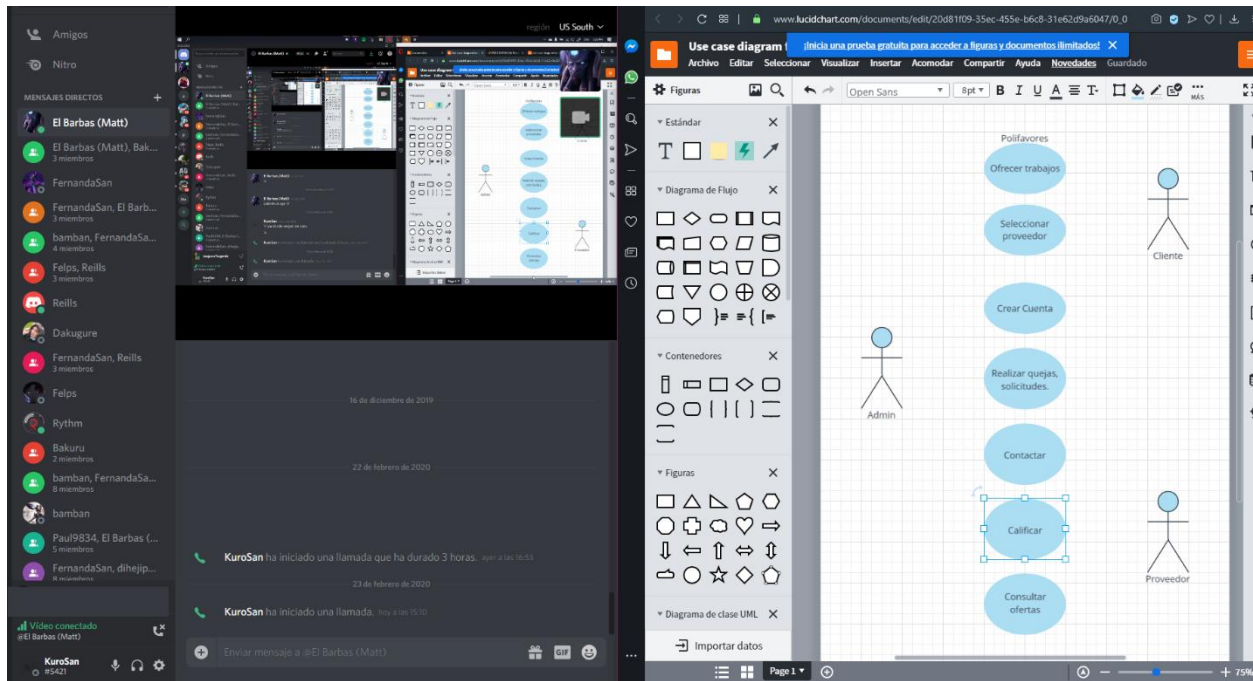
Amigos
Nitro
MENSAJES DIRECTOS +
El Barbas (Matt)
El Barbas (Matt), Bak...
3 miembros
FernandaSan
FernandaSan, El Barb...
3 miembros
bamban, FernandaSa...
4 miembros
Felps, Reills
3 miembros
Reills
Dakugure
FernandaSan, Reills
3 miembros
Felps
Rythm
Bakuru
2 miembros
bamban, FernandaSa...
8 miembros
bamban
Paul9834, El Barbas (...
5 miembros
FernandaSan, dihejip...
8 miembros
Vídeo conectado
@El Barbas (Matt)
KuroSan
#5421

región US South

16 de diciembre de 2019
22 de febrero de 2020
KuroSan ha iniciado una llamada que ha durado 3 horas. ayer a las 16:53
23 de febrero de 2020
KuroSan ha iniciado una llamada. hoy a las 15:10
Enviar mensaje a @El Barbas (Matt)

www.lucidchart.com/documents/edit/20d81f09-35ec-455e-b6c8-31e62d9a6047/0_0
Use case diagram
¡Inicia una prueba gratuita para acceder a figuras y documentos ilimitados!
Archivo Editar Seleccionar Visualizar Insertar Acomodar Compartir Ayuda Novedades Guardado
Figuras
Open Sans
8pt
MÁS
Estándar
T
Diagrama de Flujo
Contenedores
Figuras
Diagrama de clase UML
Importar datos
Polifavores
Ofrecer trabajos
Seleccionar proveedor
Cliente
Crear Cuenta
Admin
Realizar quejas, solicitudes.
Contactar
Calificar
Proveedor
Consultar ofertas
Page 1
75%